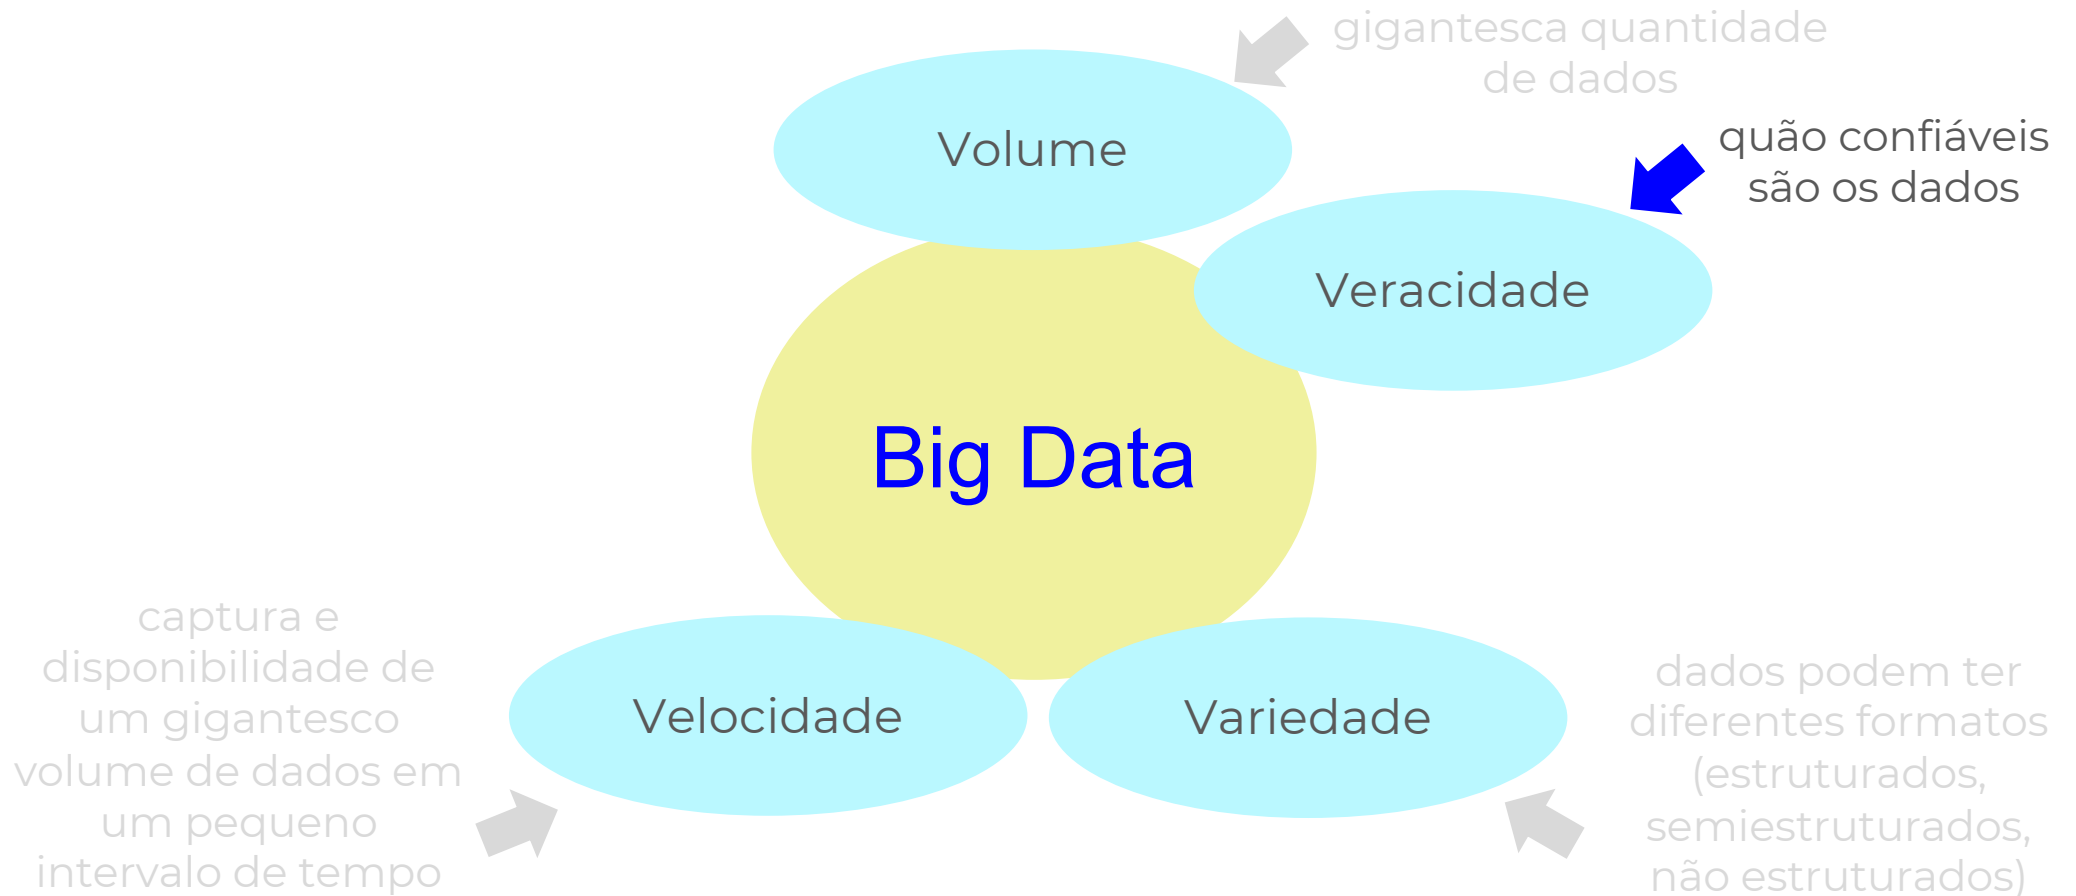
gigantesca quantidade de dados

Volume

quão confiáveis são os dados

Veracidade

Big Data

captura e disponibilidade de um gigantesco volume de dados em um pequeno intervalo de tempo

Velocidade

Variedade

dados podem ter diferentes formatos (estruturados, semiestruturados, não estruturados)